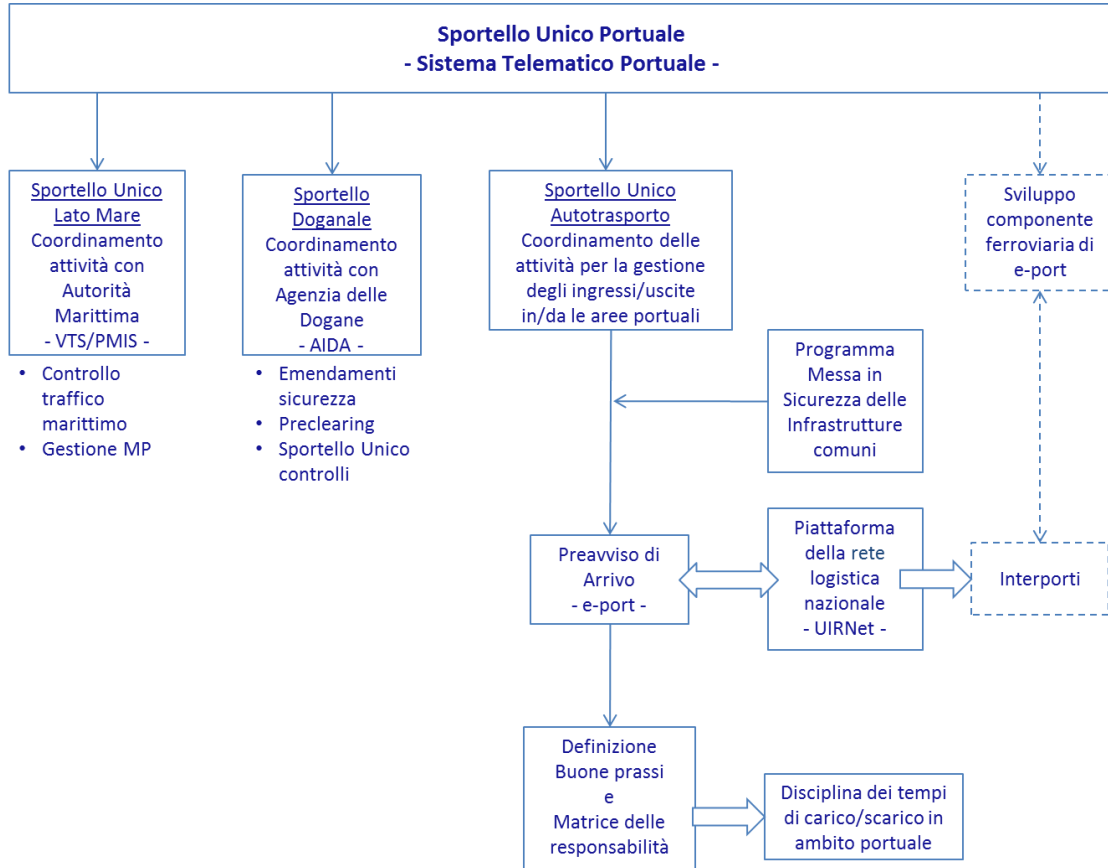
Sportello Unico Portuale
- Sistema Telematico Portuale -

Sportello Unico Lato Mare
Coordinamento attività con Autorità Marittima
- VTS/PMIS -

• Controllo traffico marittimo
• Gestione MP

Sportello Doganale
Coordinamento attività con Agenzia delle Dogane
- AIDA -

• Emendamenti sicurezza
• Preclearing
• Sportello Unico controlli

Sportello Unico Autotrasporto
Coordinamento delle attività per la gestione degli ingressi/uscite in/da le aree portuali

Sviluppo componente ferroviaria di e-port

Programma Messa in Sicurezza delle Infrastrutture comuni

Preavviso di Arrivo
- e-port -

Piattaforma della rete logistica nazionale
- UIRNet -

Interporti

Definizione Buone prassi e Matrice delle responsabilità

Disciplina dei tempi di carico/scarico in ambito portuale